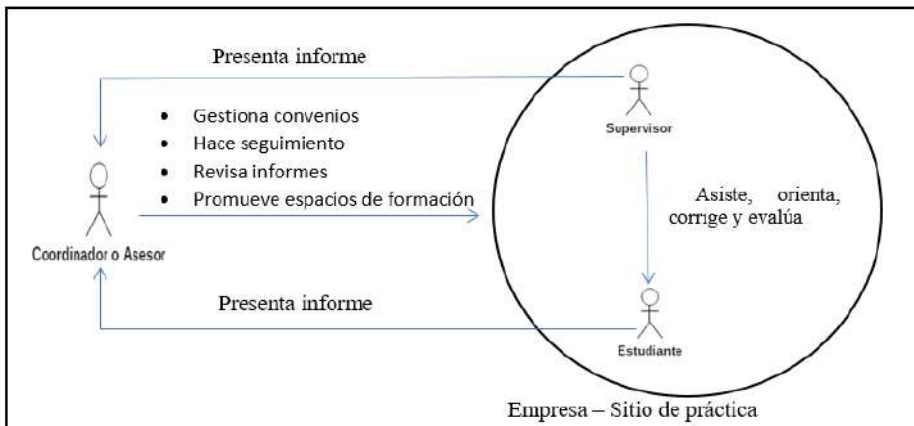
Presenta informe

- Gestiona convenios
- Hace seguimiento
- Revisa informes
- Promueve espacios de formación

Coordinador o Asesor

Supervisor

Asiste, orienta, corrige y evalúa

Presenta informe

Estudiante

Empresa – Sitio de práctica